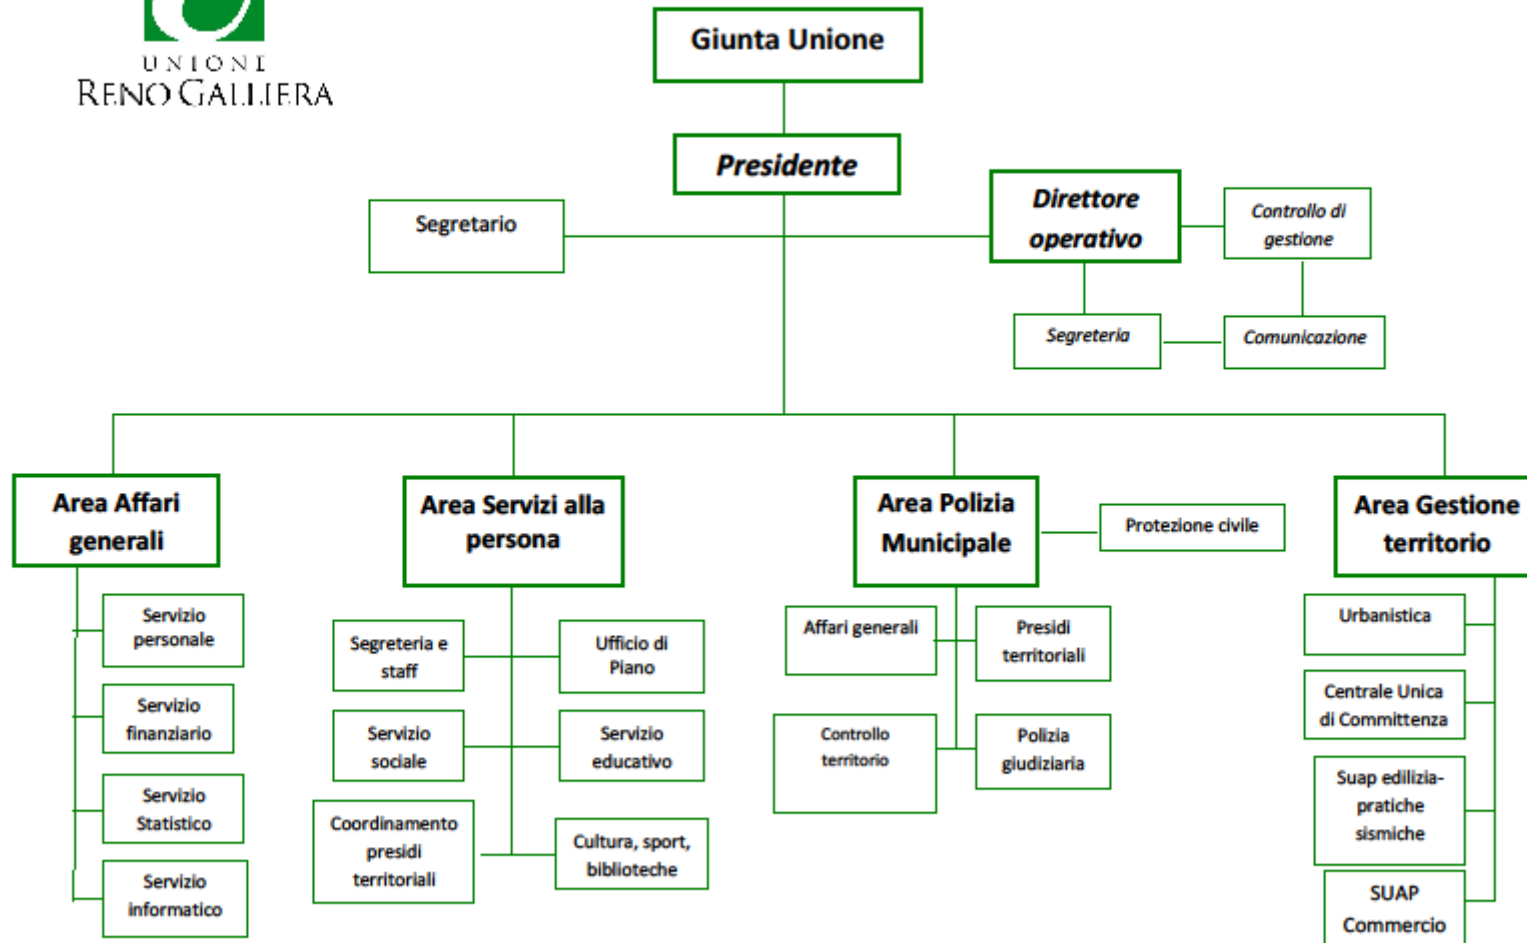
UNIONE
RENO GALLIERA

Giunta Unione

Presidente

Segretario

Direttore operativo

Controllo di gestione

Segreteria

Comunicazione

Area Affari generali

Servizio personale

Servizio finanziario

Servizio Statistico

Servizio informatico

Area Servizi alla persona

Segreteria e staff

Ufficio di Piano

Servizio sociale

Servizio educativo

Coordinamento presidi territoriali

Cultura, sport, biblioteche

Area Polizia Municipale

Protezione civile

Affari generali

Presidi territoriali

Controllo territorio

Polizia giudiziaria

Area Gestione territorio

Urbanistica

Centrale Unica di Committenza

Suap edilizia-pratiche sismiche

SUAP Commercio